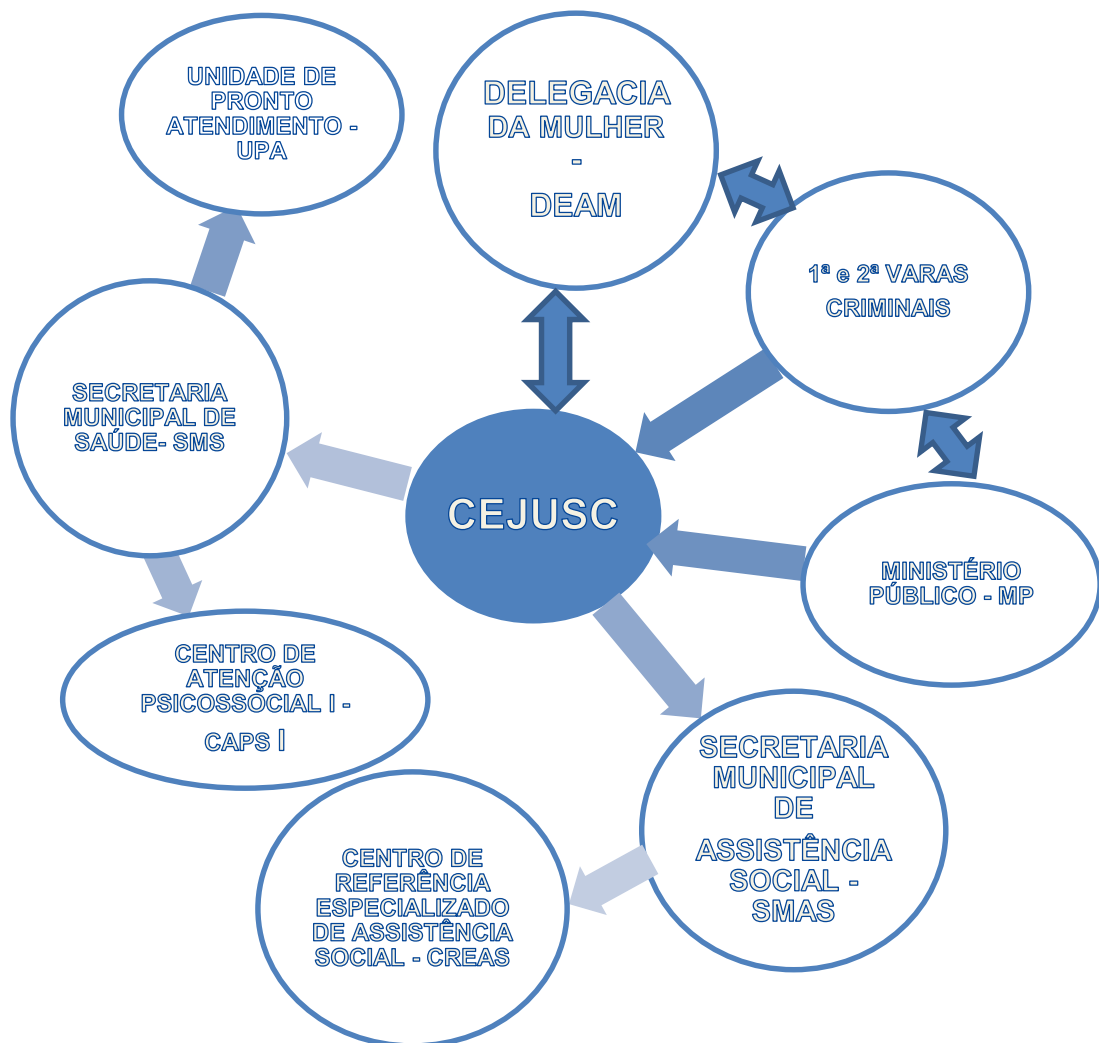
UNIDADE DE PRONTO ATENDIMENTO - UPA

DELEGACIA DA MULHER - DEAM

1ª e 2ª VARAS CRIMINAIS

SECRETARIA MUNICIPAL DE SAÚDE- SMS

CEJUSC

MINISTÉRIO PÚBLICO - MP

CENTRO DE ATENÇÃO PSICOSSOCIAL I - CAPS I

SECRETARIA MUNICIPAL DE ASSISTÊNCIA SOCIAL - SMAS

CENTRO DE REFERÊNCIA ESPECIALIZADO DE ASSISTÊNCIA SOCIAL - CREAS